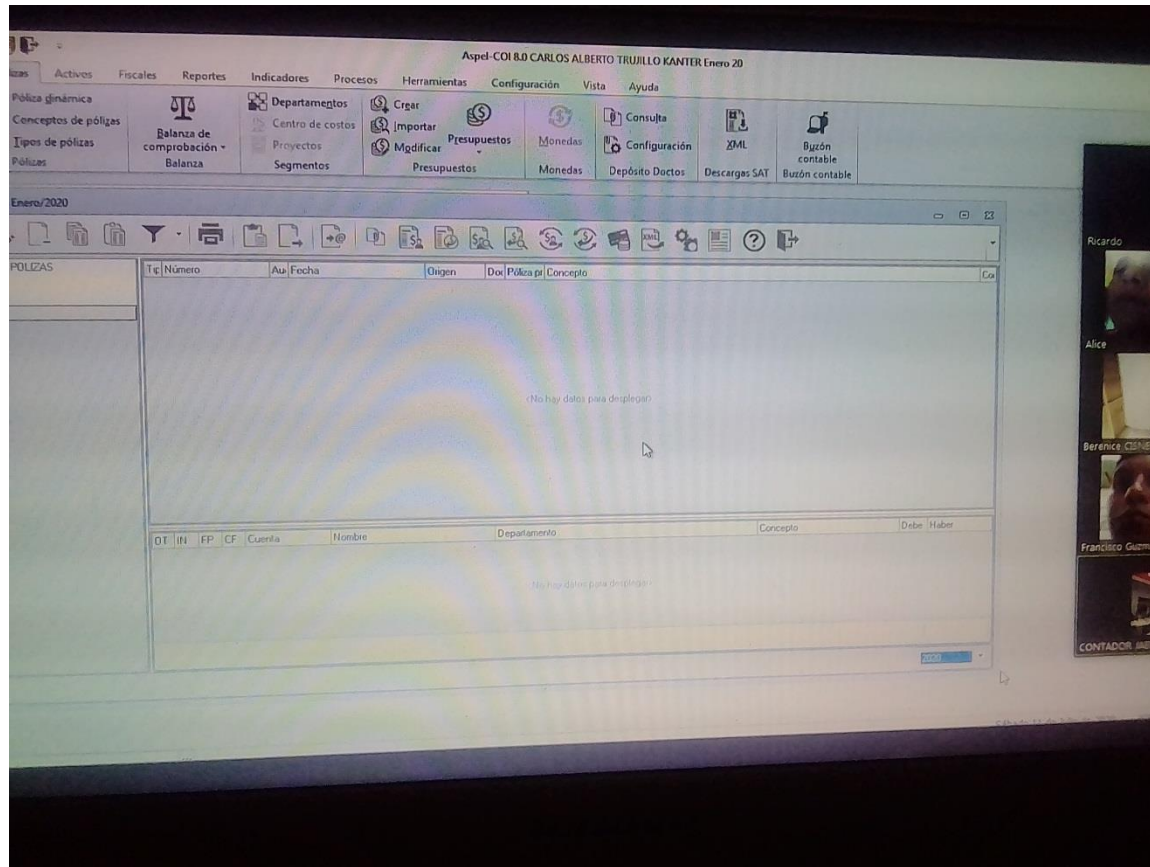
Aspel-COI 8.0 CARLOS ALBERTO TRUJILLO KANTER Enero 20

izas Activos Fiscales Reportes Indicadores Procesos Herramientas Configuración Vista Ayuda

Póliza dinámica
Conceptos de pólizas
Tipos de pólizas
Pólizas

Balanza de comprobación
Balanza

Departamentos
Centro de costos
Proyectos
Segmentos

Crear
Importar
Modificar
Presupuestos
Presupuestos

Monedas
Monedas

Consulta
Configuración
Depósito Doctos

XML
Descargas SAT

Buzón contable
Buzón contable

Enero/2020

POLIZAS

| Tipo | Número | Au | Fecha | Origen | Doc | Póliza pr | Concepto | Co |
|---|---|---|---|---|---|---|---|---|

<No hay datos para desplegar>

| DT | IN | FP | CF | Cuenta | Nombre | Departamento | Concepto | Debe | Haber |
|---|---|---|---|---|---|---|---|---|---|

<No hay datos para desplegar>

Ricardo
Alice
Berenice CISNE
Francisco Guzm
CONTADOR